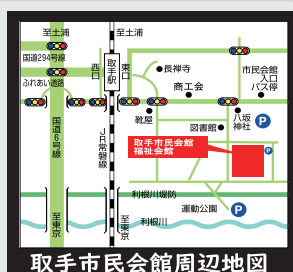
至土浦
国道294号線
ふれあい道路
西口
取手駅
東口
長禅寺
商工会
市民会館入口バス停
八坂神社
靴屋
図書館
取手市民会館
福祉会館
国道6号線
JR常磐線
利根川堤防
運動公園
利根川
至東京
至東京
取手市民会館周辺地図